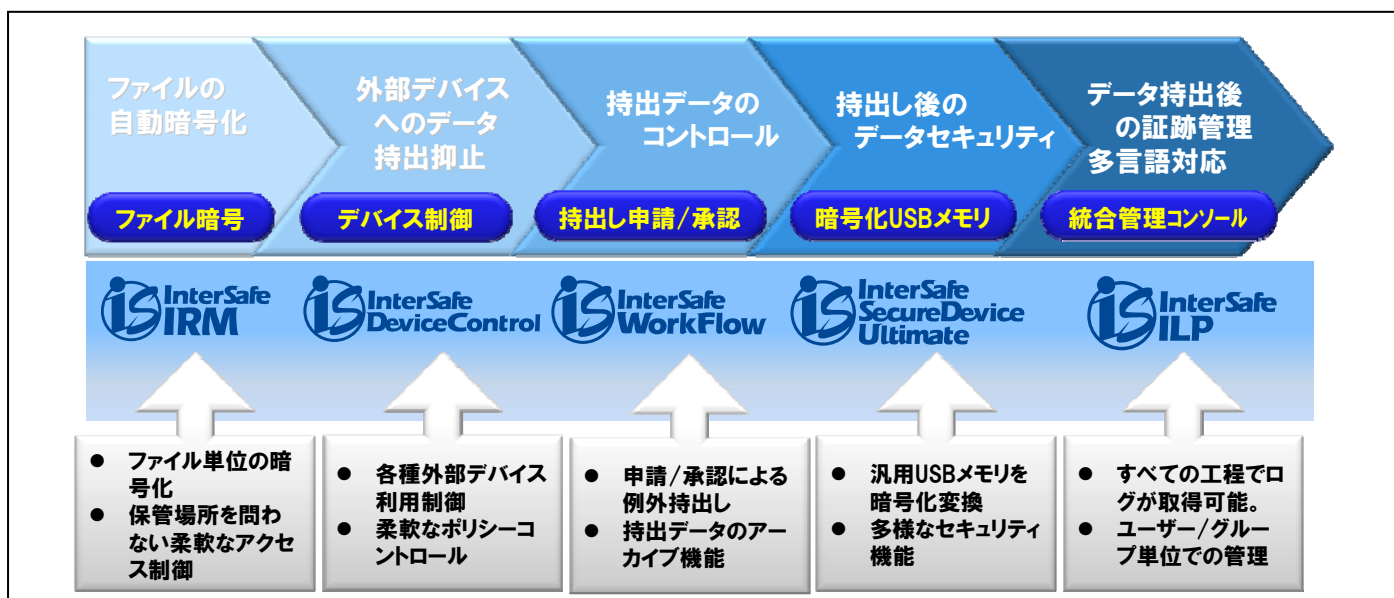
ファイルの自動暗号化

外部デバイスへのデータ持出抑止

持出データのコントロール

持出し後のデータセキュリティ

データ持出後の証跡管理
多言語対応

ファイル暗号

デバイス制御

持出し申請/承認

暗号化USBメモリ

統合管理コンソール

InterSafe IRM

InterSafe DeviceControl

InterSafe WorkFlow

InterSafe SecureDevice Ultimate

InterSafe ILP

● ファイル単位の暗号化
● 保管場所を問わない柔軟なアクセス制御

● 各種外部デバイス利用制御
● 柔軟なポリシーコントロール

● 申請/承認による例外持出し
● 持出データのアーカイブ機能

● 汎用USBメモリを暗号化変換
● 多様なセキュリティ機能

● すべての工程でログが取得可能。
● ユーザー/グループ単位での管理